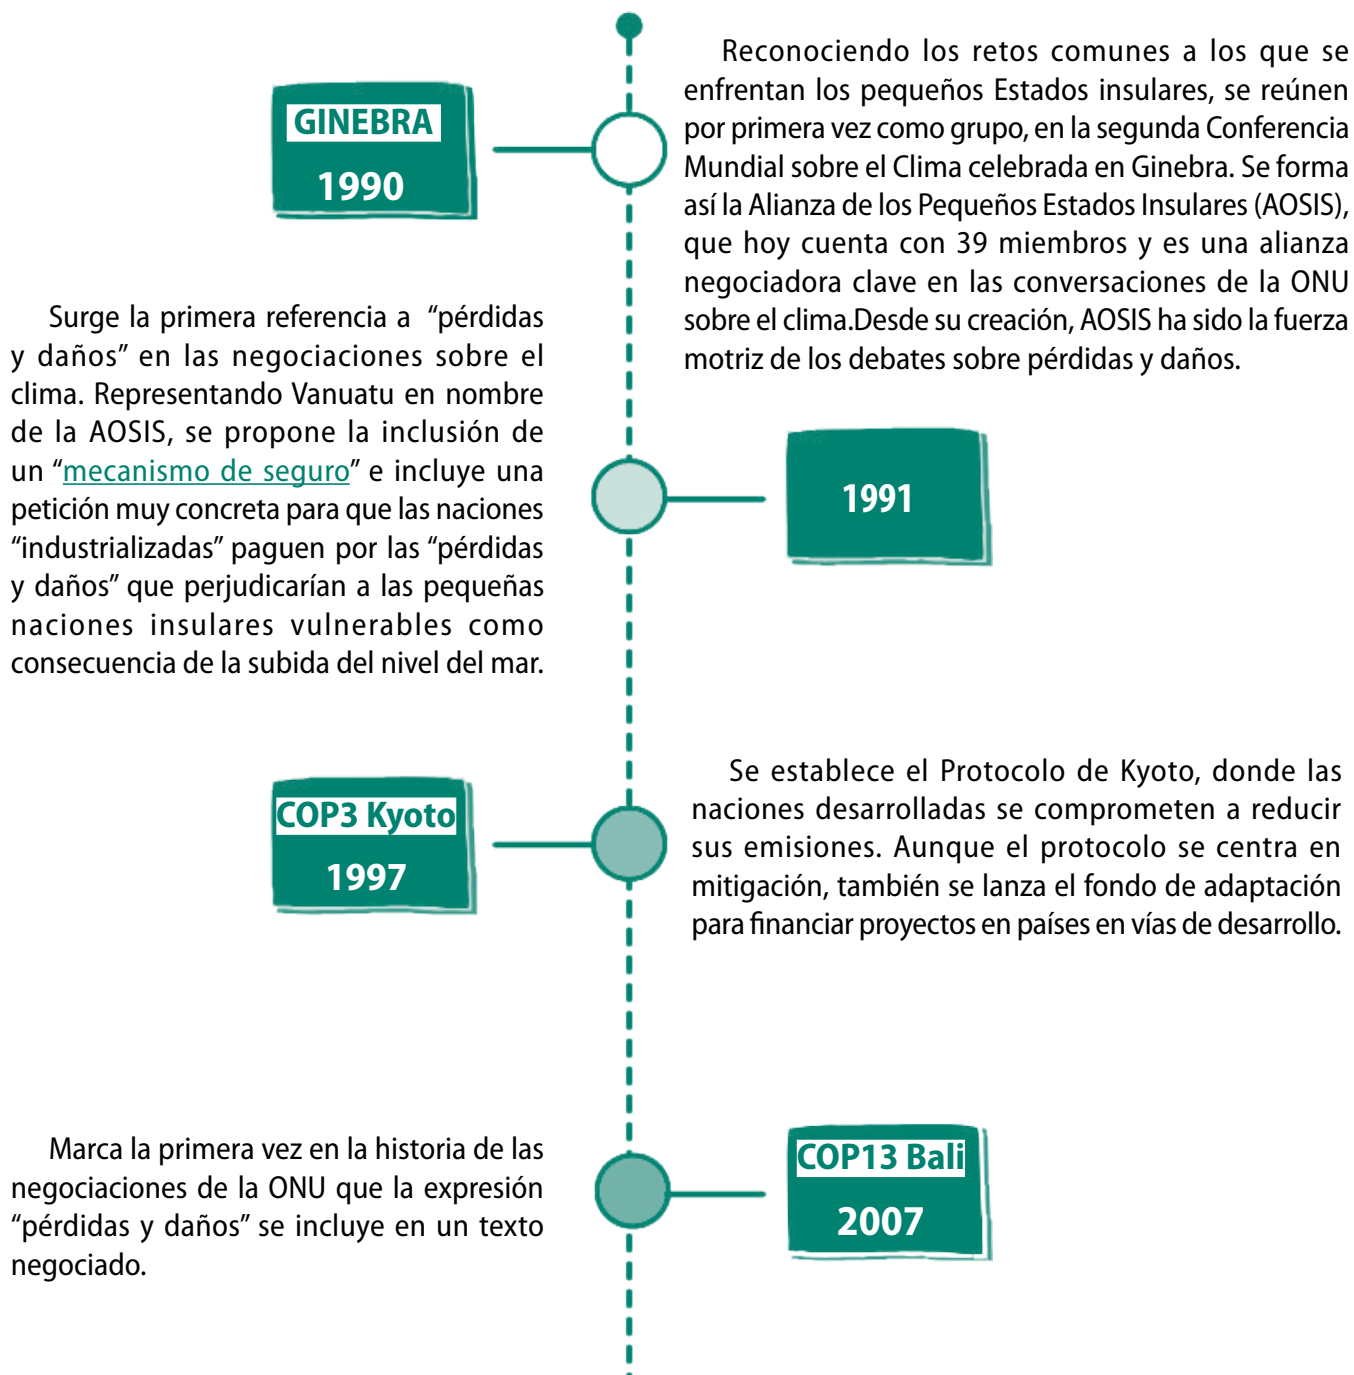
GINEBRA

1990

Reconociendo los retos comunes a los que se enfrentan los pequeños Estados insulares, se reúnen por primera vez como grupo, en la segunda Conferencia Mundial sobre el Clima celebrada en Ginebra. Se forma así la Alianza de los Pequeños Estados Insulares (AOSIS), que hoy cuenta con 39 miembros y es una alianza negociadora clave en las conversaciones de la ONU sobre el clima.Desde su creación, AOSIS ha sido la fuerza motriz de los debates sobre pérdidas y daños.

Surge la primera referencia a "pérdidas y daños" en las negociaciones sobre el clima. Representando Vanuatu en nombre de la AOSIS, se propone la inclusión de un "mecanismo de seguro" e incluye una petición muy concreta para que las naciones "industrializadas" paguen por las "pérdidas y daños" que perjudicarían a las pequeñas naciones insulares vulnerables como consecuencia de la subida del nivel del mar.

1991

COP3 Kyoto

1997

Se establece el Protocolo de Kyoto, donde las naciones desarrolladas se comprometen a reducir sus emisiones. Aunque el protocolo se centra en mitigación, también se lanza el fondo de adaptación para financiar proyectos en países en vías de desarrollo.

Marca la primera vez en la historia de las negociaciones de la ONU que la expresión "pérdidas y daños" se incluye en un texto negociado.

COP13 Bali

2007